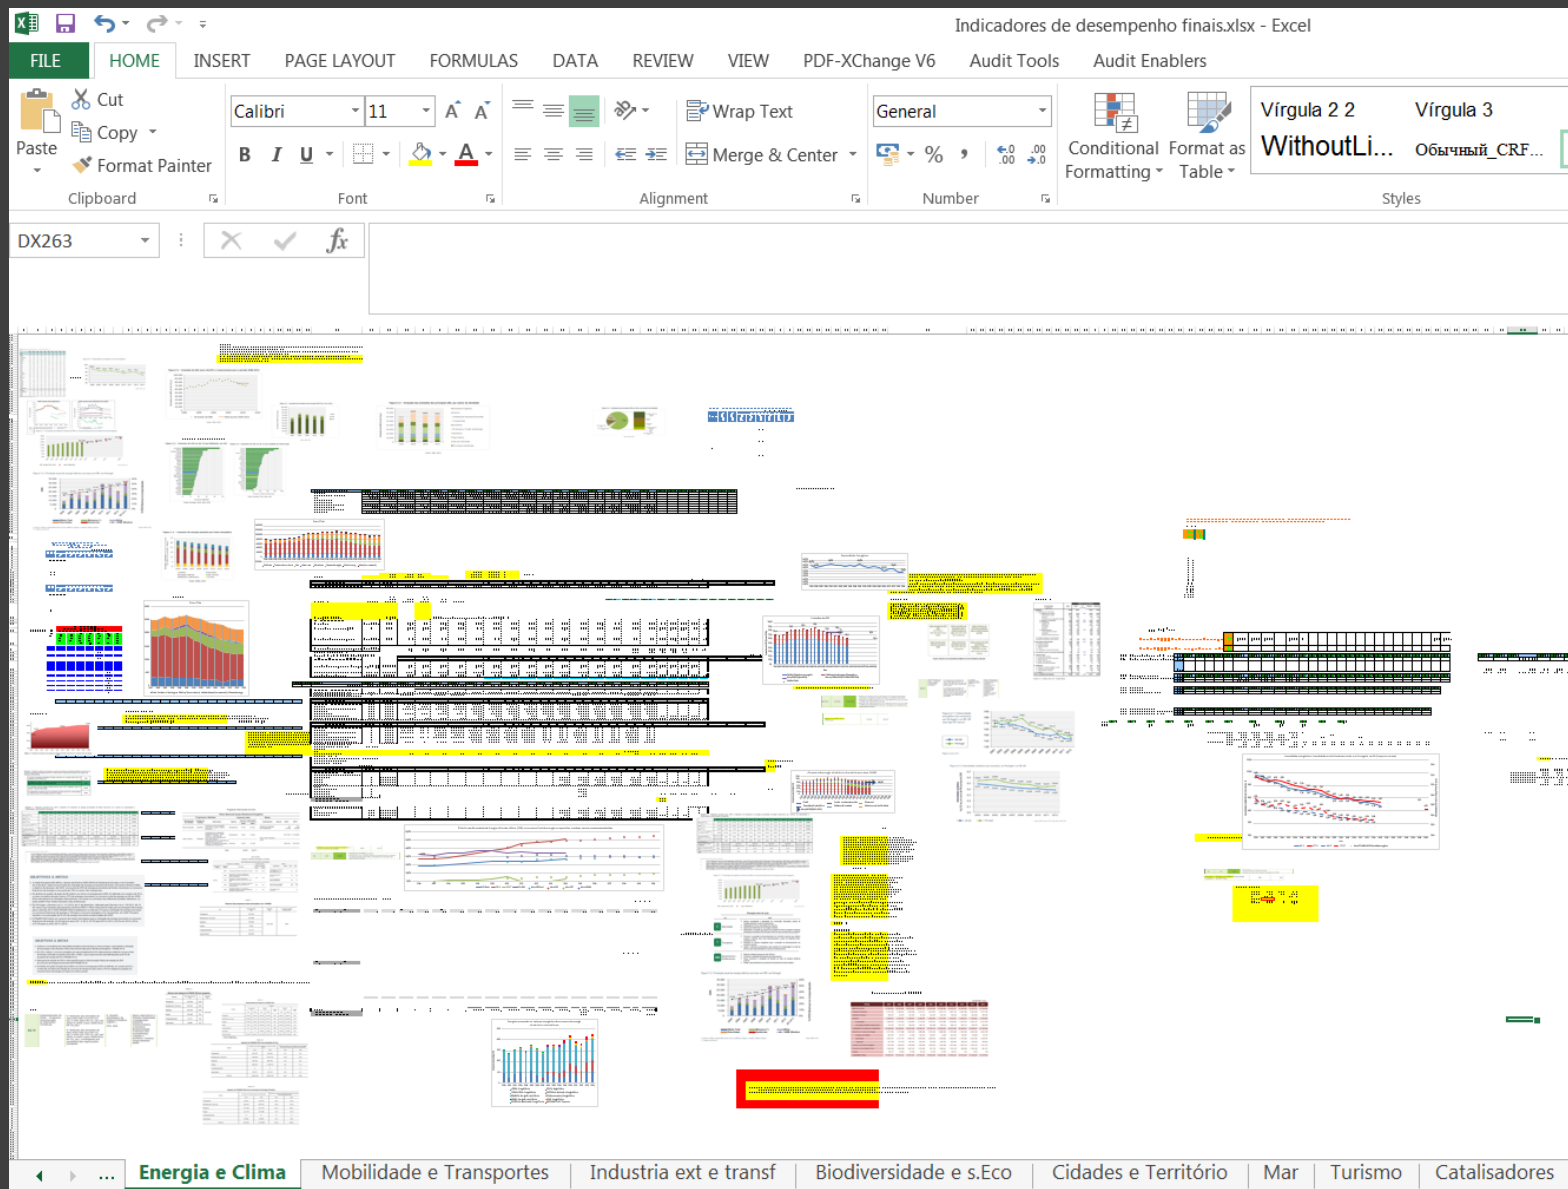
Indicadores de desempenho finais.xlsx - Excel

FILE HOME INSERT PAGE LAYOUT FORMULAS DATA REVIEW VIEW PDF-XChange V6 Audit Tools Audit Enablers

Paste
Cut
Copy
Format Painter
Clipboard

Calibri 11
B I U
Font

Wrap Text
Merge & Center
Alignment

General
% ,
Number

Conditional Formatting
Format as Table
Vírgula 2 2
Vírgula 3
WithoutLi...
Обычный_CRF...
Styles

DX263
fx

... Energia e Clima Mobilidade e Transportes Industria ext e transf Biodiversidade e s.Eco Cidades e Território Mar Turismo Catalisadores